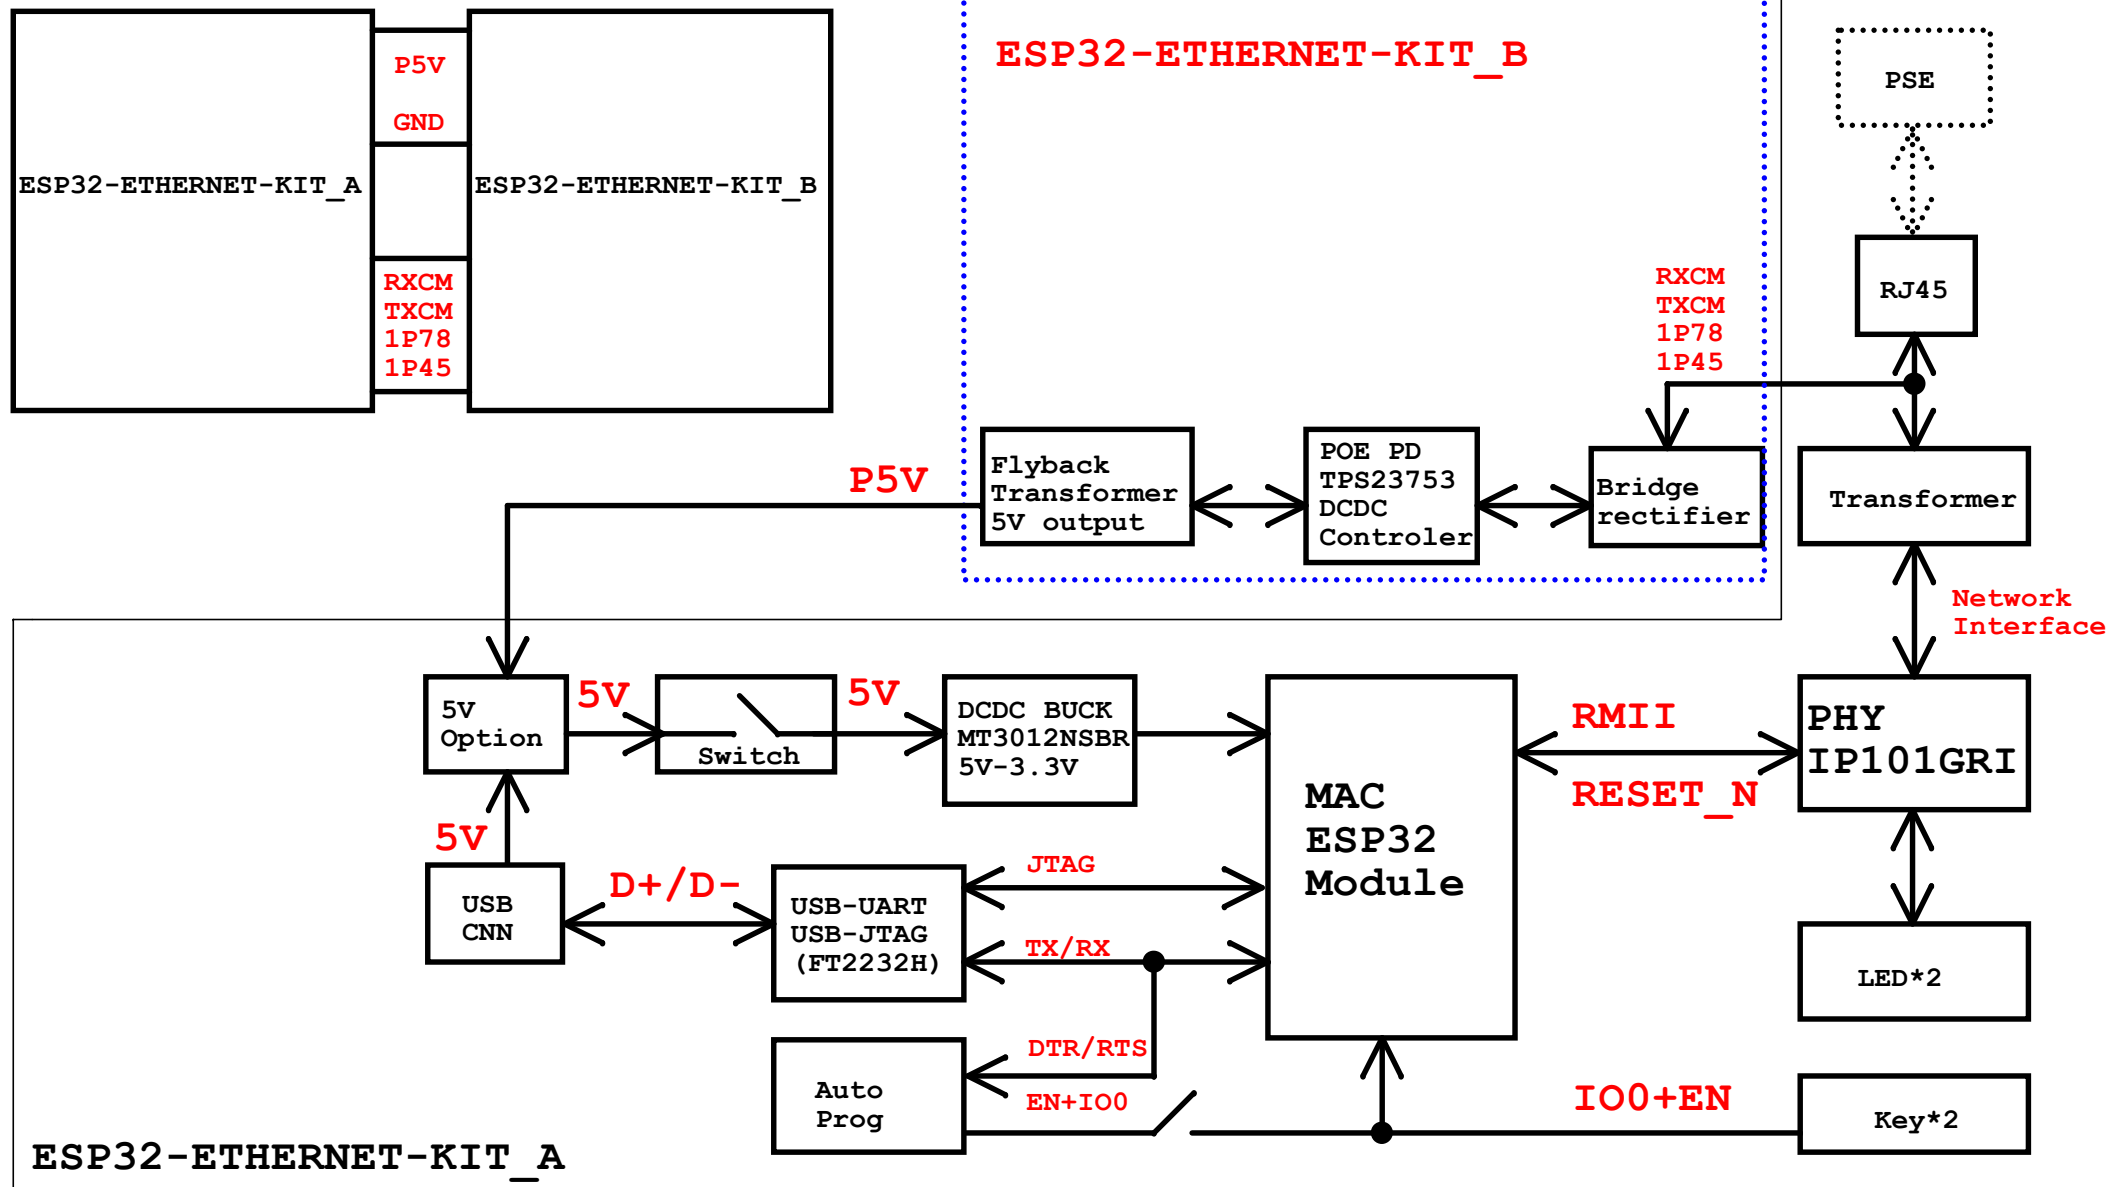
ESP32-ETHERNET-KIT_A

P5V

GND

RXCM
TXCM
1P78
1P45

ESP32-ETHERNET-KIT_B

ESP32-ETHERNET-KIT_B

PSE

RJ45

RXCM
TXCM
1P78
1P45

P5V

Flyback Transformer 5V output

POE PD TPS23753 DCDC Controler

Bridge rectifier

Transformer

Network Interface

5V Option

5V

Switch

5V

DCDC BUCK MT3012NSBR 5V-3.3V

MAC ESP32 Module

RMII

RESET_N

PHY IP101GRI

5V

USB CNN

D+/D-

USB-UART USB-JTAG (FT2232H)

JTAG

TX/RX

LED*2

DTR/RTS

Auto Prog

EN+IO0

IO0+EN

Key*2

ESP32-ETHERNET-KIT_A